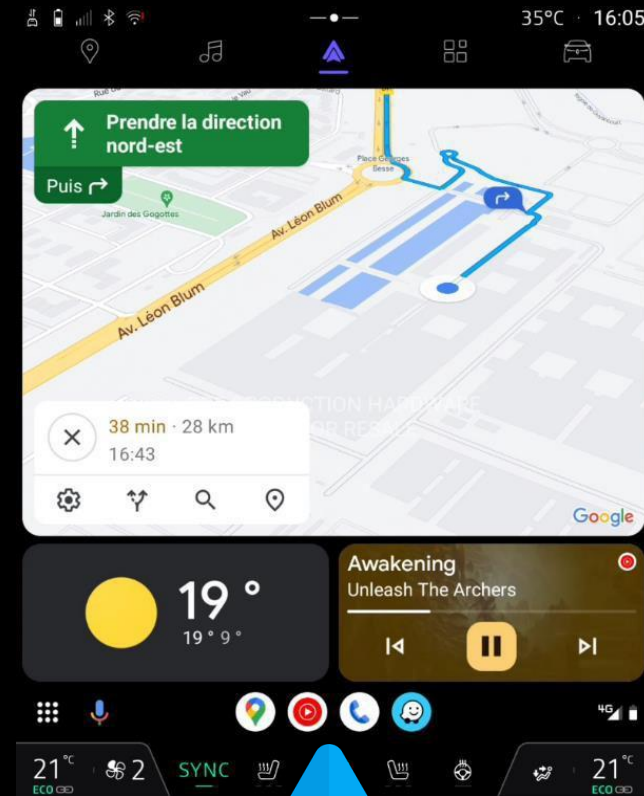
35°C · 16:05

Rue

Prendre la direction nord-est

Puis

Place Georges Sesse

Jardin des Gogottes

Av. Léon Blum

Av. Léon Blum

PRODUCTION HARDWARE NOT FOR RESALE

38 min · 28 km
16:43

Google

19 °
19 ° 9 °

Awakening
Unleash The Archers

4G

21 °C ECO

2

SYNC

21 °C ECO